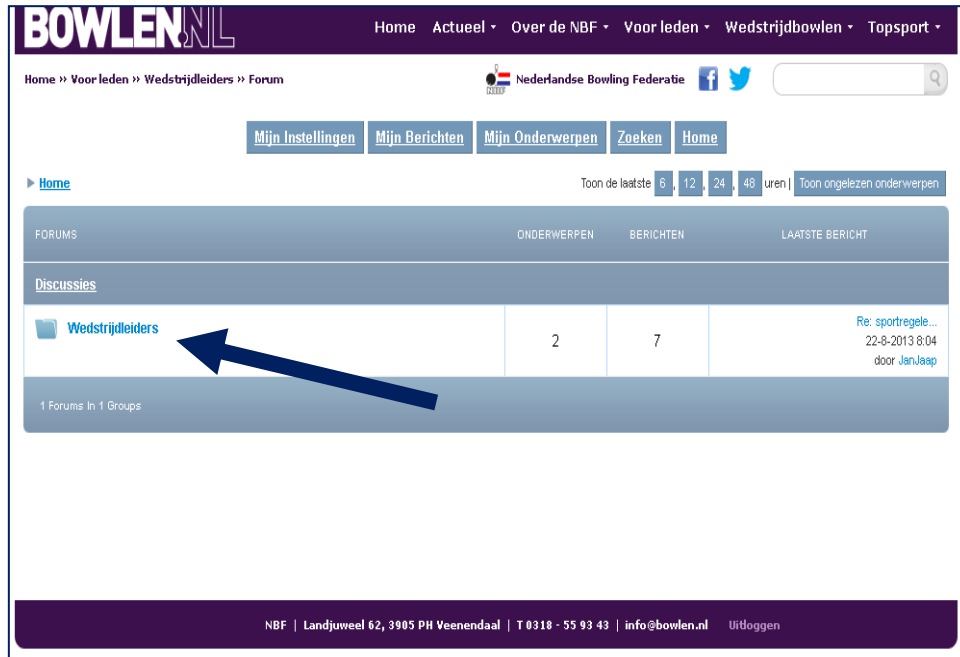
BOWLEN.NL Home Actueel ▾ Over de NBF ▾ Voor leden ▾ Wedstrijdbowlen ▾ Topsport ▾

Home » Voor leden » Wedstrijdleiders » Forum

NBF Nederlandse Bowling Federatie

Mijn Instellingen | Mijn Berichten | Mijn Onderwerpen | Zoeken | Home

▶ Home

Toon de laatste 6, 12, 24, 48 uren | Toon ongelezen onderwerpen

| FORUMS | ONDERWERPEN | BERICHTEN | LAATSTE BERICHT |
|---|---|---|---|
| Discussies | | | |
| Wedstrijdleiders | 2 | 7 | Re: sportregele... 22-8-2013 8:04 door JanJaap |
| 1 Forums In 1 Groups | | | |

NBF | Landjuweel 62, 3905 PH Veenendaal | T 0318 - 55 93 43 | info@bowlen.nl Uitloggen